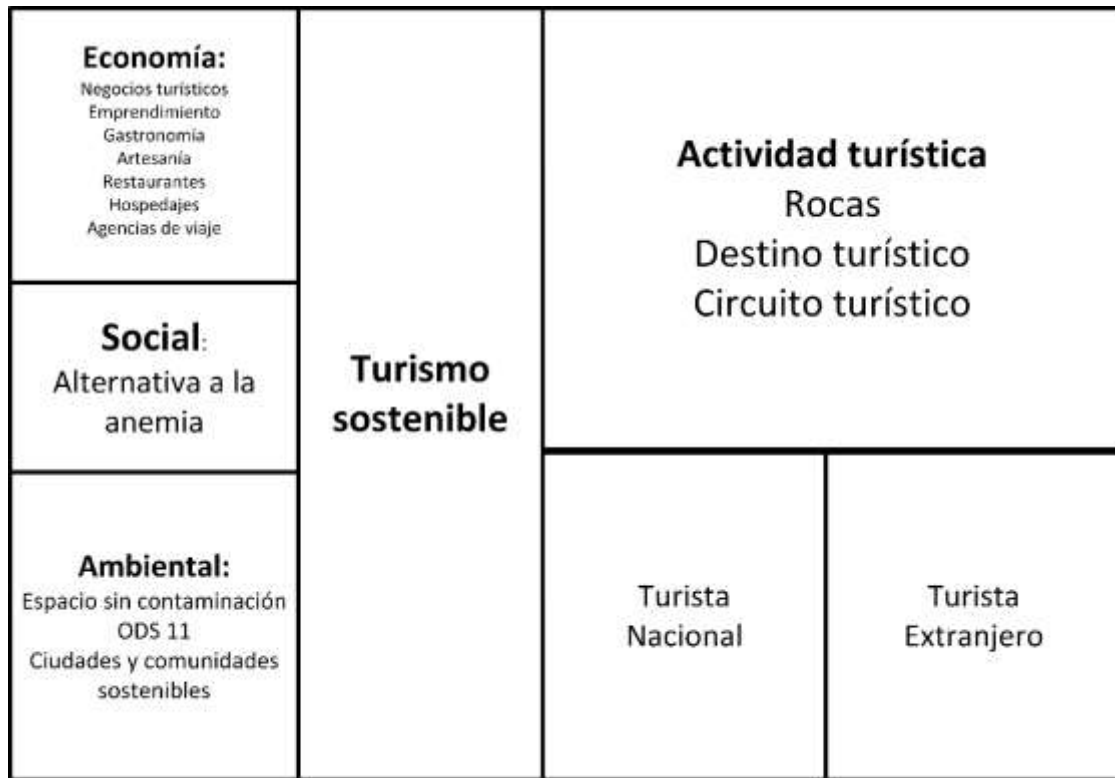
Economía:
Negocios turísticos
Emprendimiento
Gastronomía
Artesanía
Restaurantes
Hospedajes
Agencias de viaje

Social:
Alternativa a la anemia

Ambiental:
Espacio sin contaminación
ODS 11
Ciudades y comunidades sostenibles

Turismo sostenible

Actividad turística
Rocas
Destino turístico
Circuito turístico

Turista Nacional

Turista Extranjero